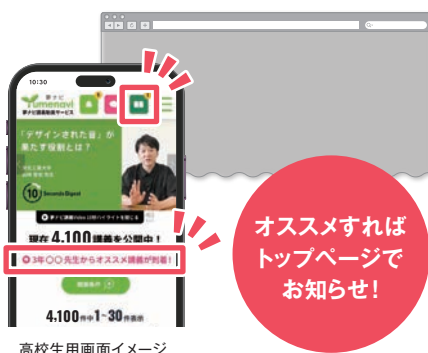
10:30

夢ナビ
Yumenavi
夢ナビ講義動画サービス

「デザインされた音」が果たす役割とは？

10 Seconds Digest

現在 4,100講義を公開中！

3年〇〇先生からオススメ講義が到着！

4,100件中 1~30件表示

オススメすれば
トップページで
お知らせ！

高校生用画面イメージ